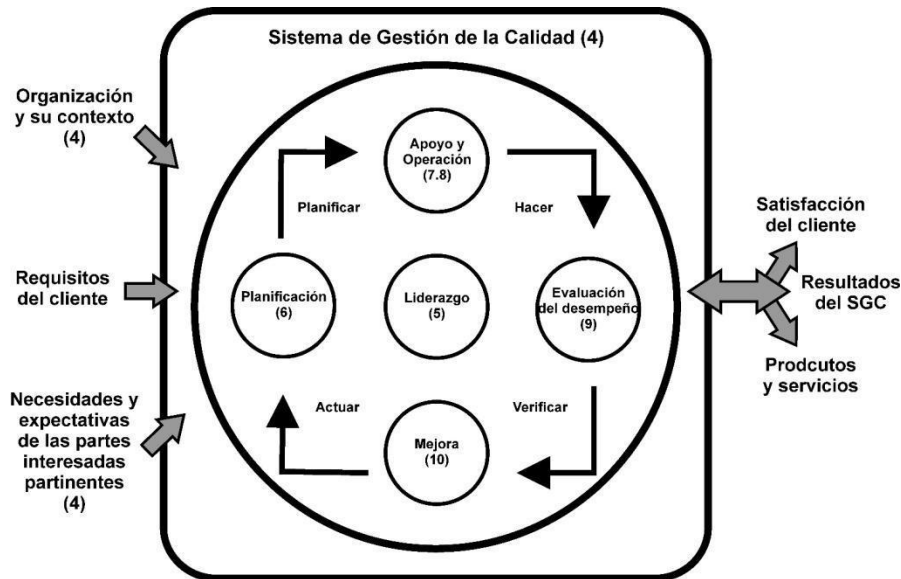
Sistema de Gestión de la Calidad (4)

Organización y su contexto (4)

Requisitos del cliente

Necesidades y expectativas de las partes interesadas partinentes (4)

Apoyo y Operación (7.8)

Planificar

Hacer

Planificación (6)

Liderazgo (5)

Evaluación del desempeño (9)

Actuar

Verificar

Mejora (10)

Satisfacción del cliente

Resultados del SGC

Prodcutos y servicios